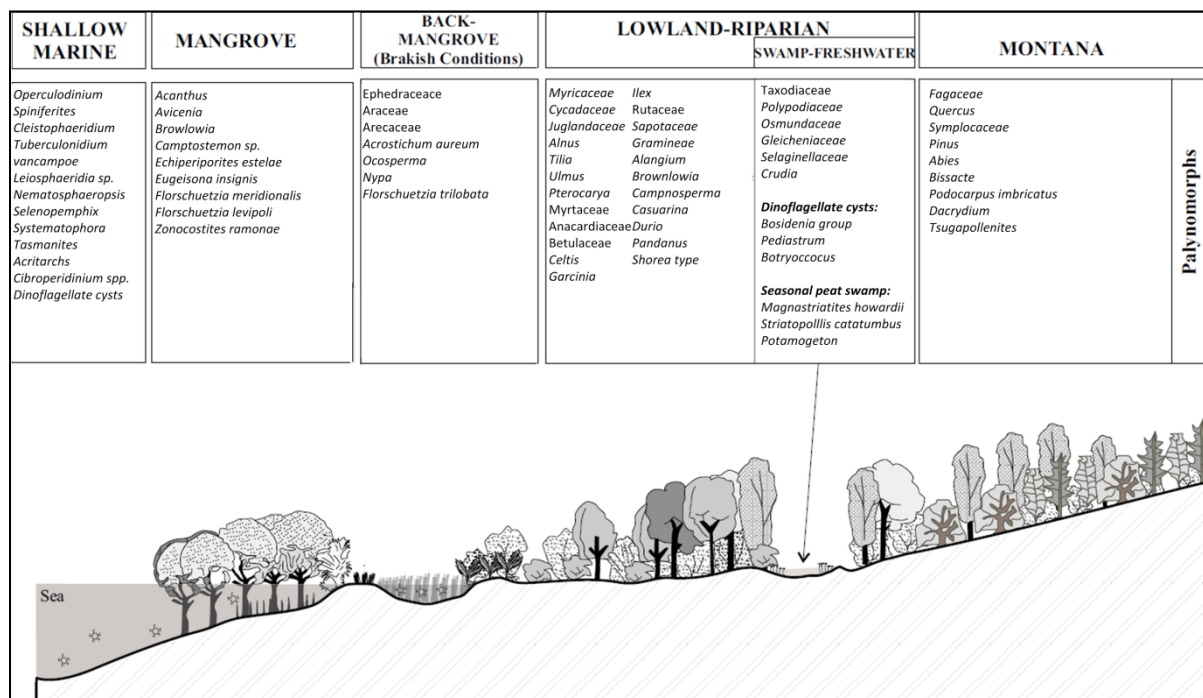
| SHALLOW MARINE | MANGROVE | BACK-MANGROVE (Brakish Conditions) | LOWLAND-RIPARIAN | | SWAMP-FRESHWATER | MONTANA | Palynomorphs |
|---|---|---|---|---|---|---|---|
| *Operculodinium* *Spiniferites* *Cleistophaeridium* *Tuberculonidium vancampoe* *Leiosphaeridia sp.* *Nematosphaeropsis* *Selenopemphix* *Systematophora* *Tasmanites* *Acritarchs* *Cibroperidinium spp.* *Dinoflagellate cysts* | *Acanthus* *Avicenia* *Browlowia* *Camptostemon sp.* *Echiperiporites estelae* *Eugeisona insignis* *Florschuetzia meridionalis* *Florschuetzia levipoli* *Zonocostites ramonae* | Ephedraceace Araceae Arecaceae *Acrostichum aureum* *Ocosperma* *Nypa* *Florschuetzia trilobata* | *Myricaceae* *Cycadaceae* *Juglandaceae* *Alnus* *Tilia* *Ulmus* *Pterocarya* Myrtaceae Anacardiaceae Betulaceae *Celtis* *Garcinia* | *Ilex* Rutaceae *Sapotaceae* *Gramineae* *Alangium* *Brownlowia* *Campnosperma* *Casuarina* *Durio* *Pandanus* *Shorea type* | Taxodiaceae *Polypodiaceae* *Osmundaceae* *Gleicheniaceae* *Selaginellaceae* *Crudia* ***Dinoflagellate cysts:*** *Bosidenia group* *Pediastrum* *Botryococcus* ***Seasonal peat swamp:*** *Magnastriatites howardii* *Striatopollis catatumbus* *Potamogeton* | *Fagaceae* *Quercus* *Symplocaceae* *Pinus* *Abies* *Bissacte* *Podocarpus imbricatus* *Dacrydium* *Tsugapollenites* | |

Sea